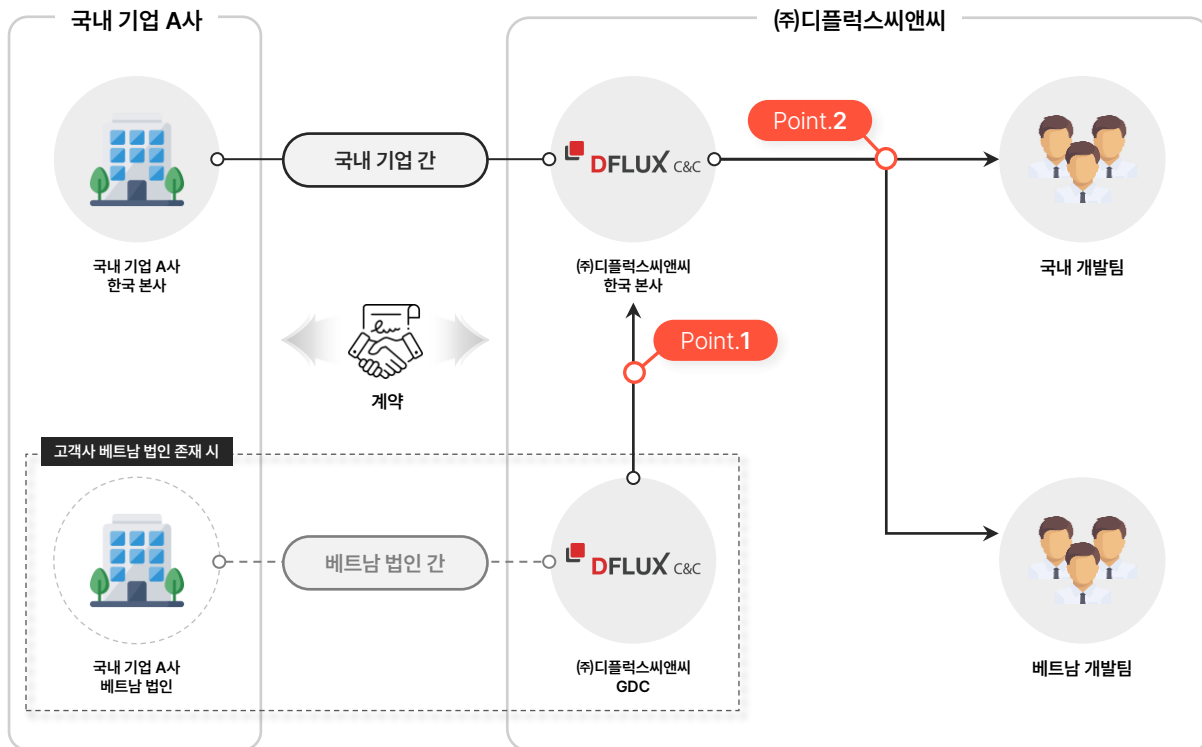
국내 기업 A사

(주)디플럭스씨앤씨

국내 기업 간

DFLUX C&C

Point.2

국내 기업 A사
한국 본사

(주)디플럭스씨앤씨
한국 본사

국내 개발팀

Point.1

계약

고객사 베트남 법인 존재 시

베트남 법인 간

DFLUX C&C

국내 기업 A사
베트남 법인

(주)디플럭스씨앤씨
GDC

베트남 개발팀